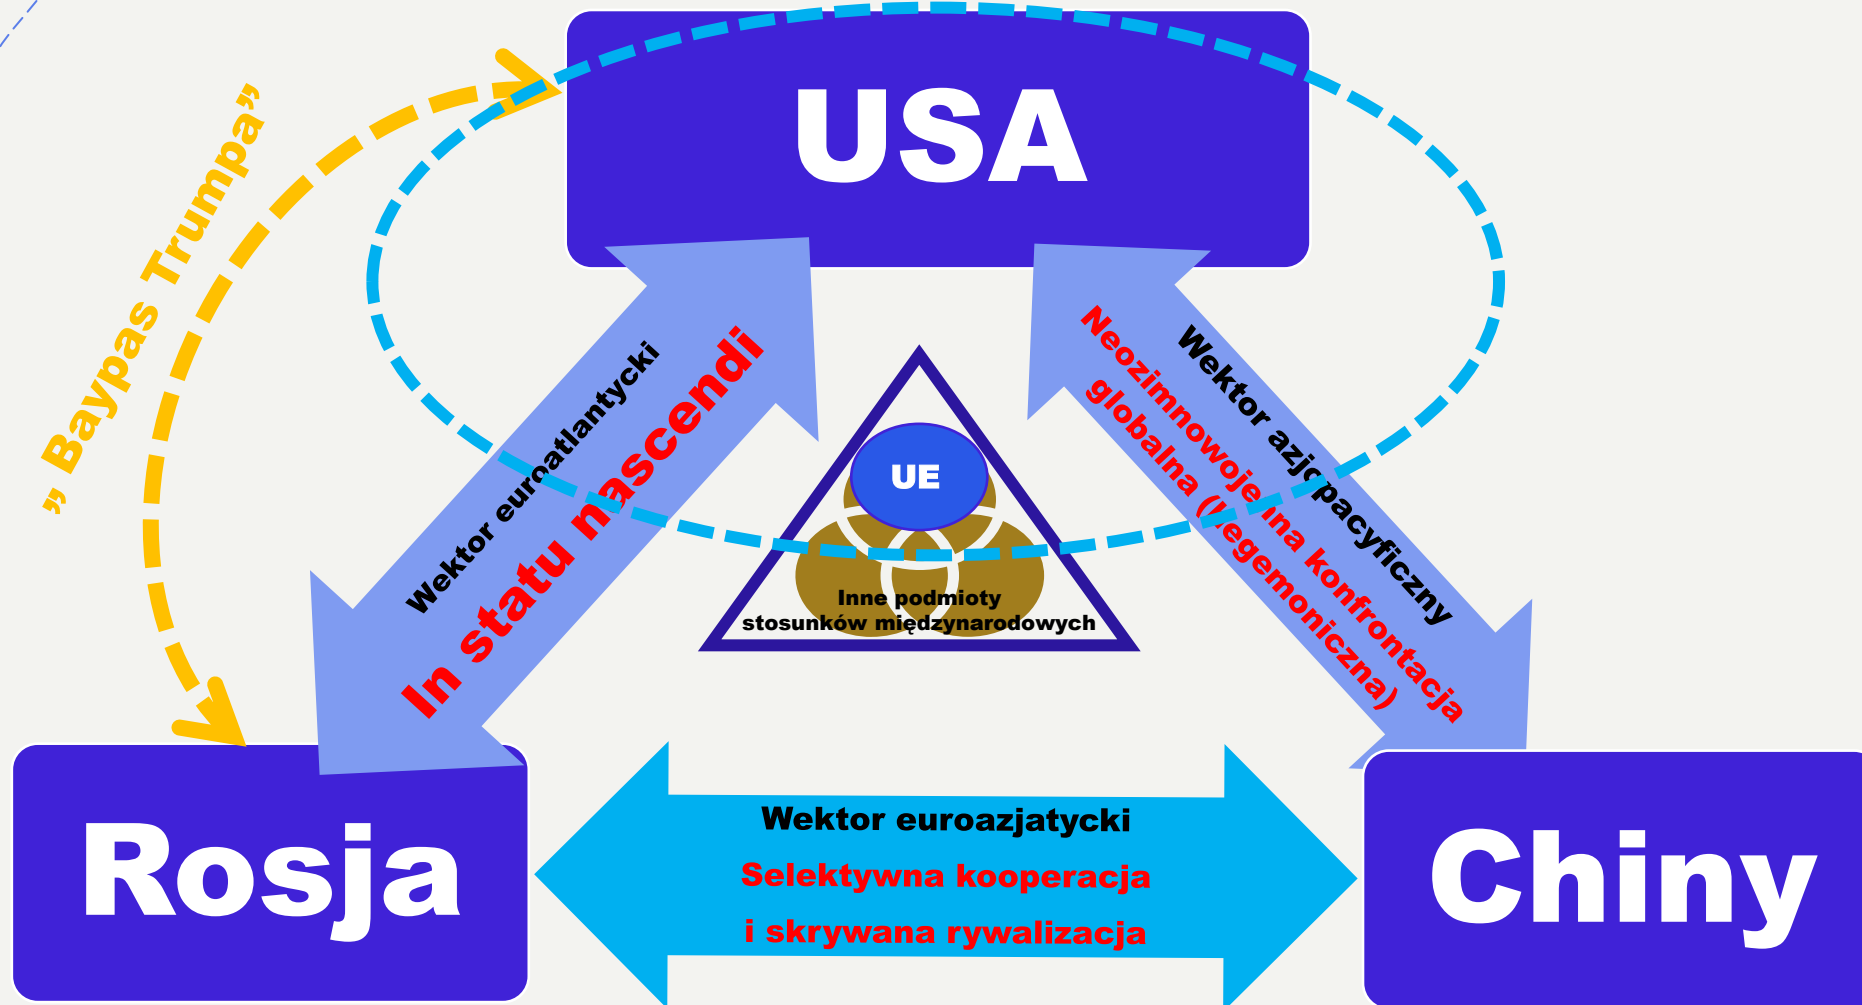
USA

„Baypas Trumpa"

Wektor euroatlantycki

In statu nascendi

Wektor azjopacyficzny

Neozimnowojenna konfrontacja globalna (hegemoniczna)

UE

Inne podmioty stosunków międzynarodowych

Rosja

Wektor euroazjatycki

Selektywna kooperacja

i skrywana rywalizacja

Chiny